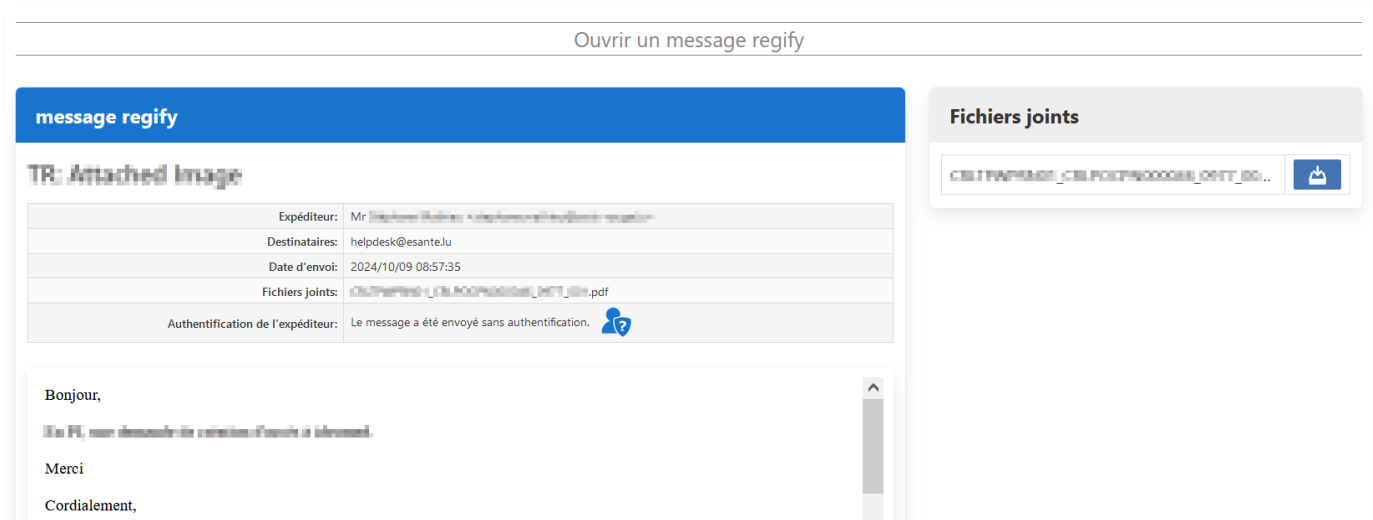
Ouvrir un message regify

message regify

TR: Attached Image

| | |
|---|---|
| Expéditeur: | Mr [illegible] |
| Destinataires: | helpdesk@esante.lu |
| Date d'envoi: | 2024/10/09 08:57:35 |
| Fichiers joints: | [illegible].pdf |
| Authentification de l'expéditeur: | Le message a été envoyé sans authentification. |

Bonjour,

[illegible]

Merci

Cordialement,

Fichiers joints

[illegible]